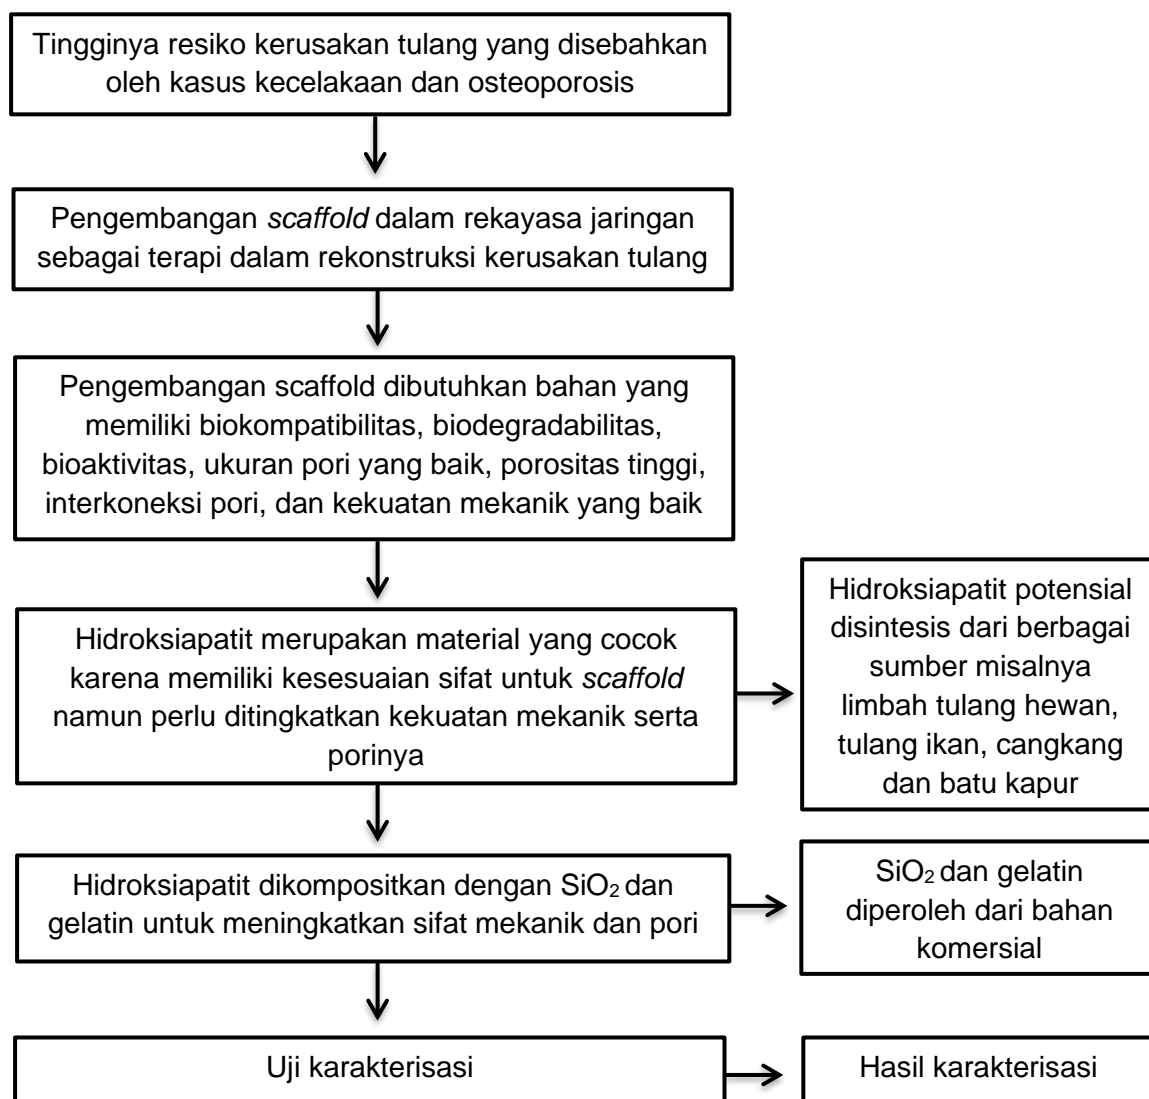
Tingginya resiko kerusakan tulang yang disebahkan oleh kasus kecelakaan dan osteoporosis

Pengembangan *scaffold* dalam rekayasa jaringan sebagai terapi dalam rekonstruksi kerusakan tulang

Pengembangan scaffold dibutuhkan bahan yang memiliki biokompatibilitas, biodegradabilitas, bioaktivitas, ukuran pori yang baik, porositas tinggi, interkoneksi pori, dan kekuatan mekanik yang baik

Hidroksiapatit merupakan material yang cocok karena memiliki kesesuaian sifat untuk *scaffold* namun perlu ditingkatkan kekuatan mekanik serta porinya

Hidroksiapatit potensial disintesis dari berbagai sumber misalnya limbah tulang hewan, tulang ikan, cangkang dan batu kapur

Hidroksiapatit dikompositkan dengan $SiO_2$ dan gelatin untuk meningkatkan sifat mekanik dan pori

$SiO_2$ dan gelatin diperoleh dari bahan komersial

Uji karakterisasi

Hasil karakterisasi